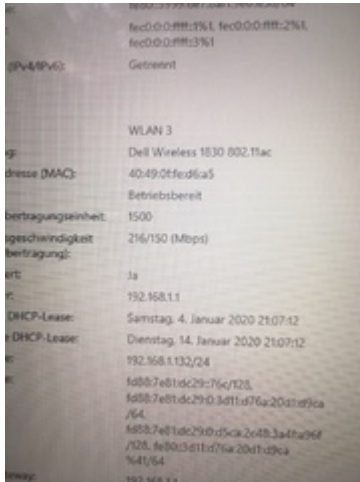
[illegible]
fec0:0:0:ffff::1%1, fec0:0:0:ffff::2%1, fec0:0:0:ffff::3%1
(IPv4/IPv6): Getrennt

WLAN 3
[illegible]g: Dell Wireless 1830 802.11ac
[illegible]dresse (MAC): 40:49:0f:fe:d6:a5
Betriebsbereit
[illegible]bertragungseinheit: 1500
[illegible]geschwindigkeit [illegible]bertragung): 216/150 (Mbps)
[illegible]art: Ja
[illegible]: 192.168.1.1
DHCP-Lease: Samstag, 4. Januar 2020 21:07:12
DHCP-Lease: Dienstag, 14. Januar 2020 21:07:12
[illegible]: 192.168.1.132/24
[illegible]: fd88:7e81:dc29::76c/128, fd88:7e81:dc29:0:3d11:d76a:20d1:d9ca/64, fd88:7e81:dc29:0:d5ca:2e48:3a41:a96f/128, fe80::3d11:d76a:20d1:d9ca%41/64
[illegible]way: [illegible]